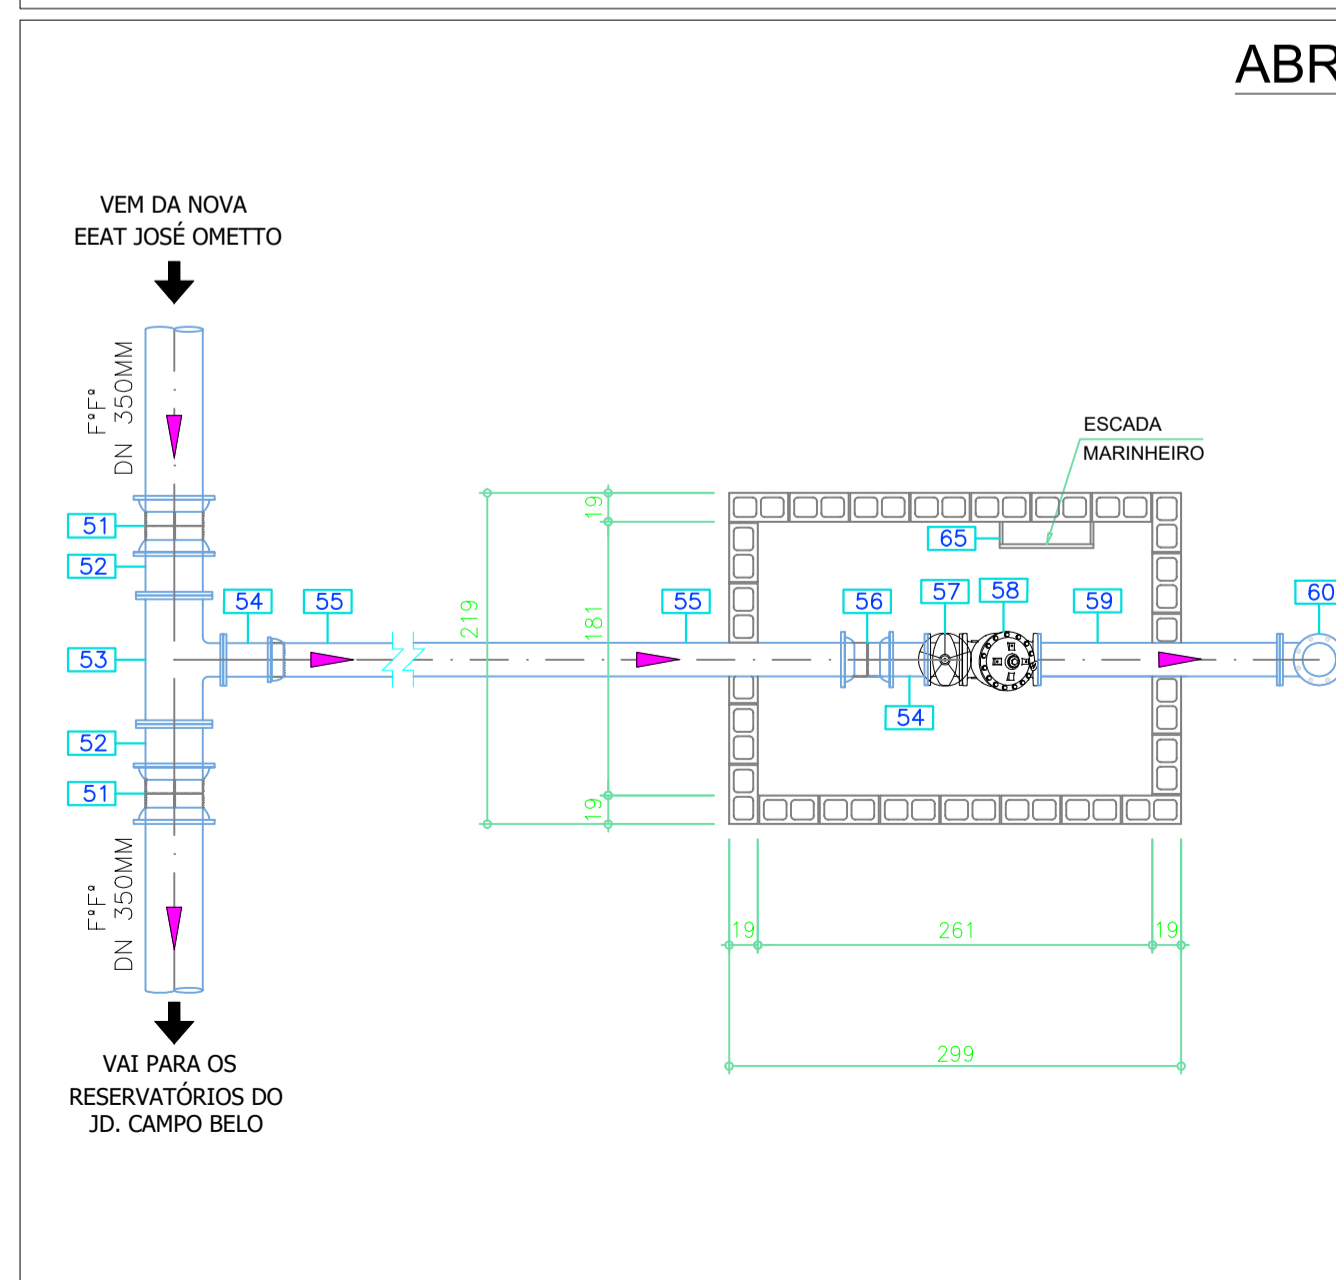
ABR

VEM DA NOVA
EEAT JOSÉ OMETTO

F°F° DN 350MM

51
52
53
52
51

F°F° DN 350MM

VAI PARA OS
RESERVATÓRIOS DO
JD. CAMPO BELO

54
55
219
19
181
19
55
ESCADA
MARINHEIRO
65
56
57
58
59
60
54

19
261
19
299